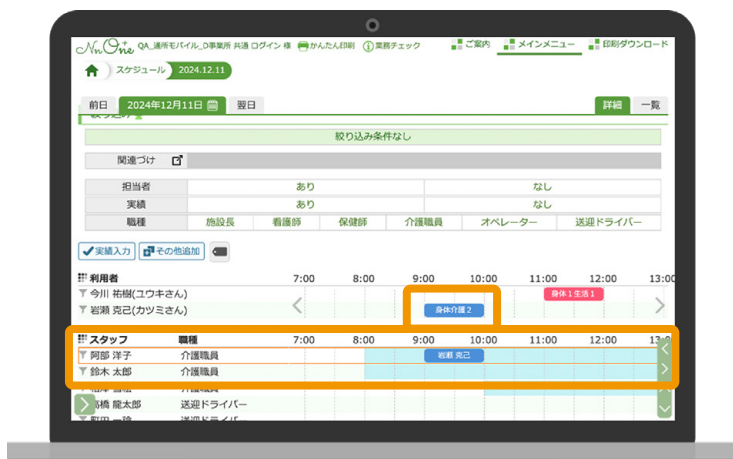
NuOne QA_通所モバイル_D事業所 共通 ログイン 様 かんたん印刷 業務チェック ご案内 メインメニュー 印刷ダウンロード

スケジュール 2024.12.11

前日 2024年12月11日 翌日 詳細 一覧

絞り込み条件なし

関連づけ

| 担当者 | あり | | | なし | |
|---|---|---|---|---|---|
| 実績 | あり | | | なし | |
| 職種 | 施設長 | 看護師 | 保健師 | 介護職員 | オペレーター | 送迎ドライバー |

実績入力 その他追加

利用者 7:00 8:00 9:00 10:00 11:00 12:00 13:00
今川 祐樹(ユウキさん) 身体1生活1
岩瀬 克己(カツミさん) 身体介護2

スタッフ 職種 7:00 8:00 9:00 10:00 11:00 12:00 13:00
阿部 洋子 介護職員 岩瀬 克己
鈴木 太郎 介護職員
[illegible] 介護職員
高橋 龍太郎 送迎ドライバー
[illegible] 送迎ドライバー